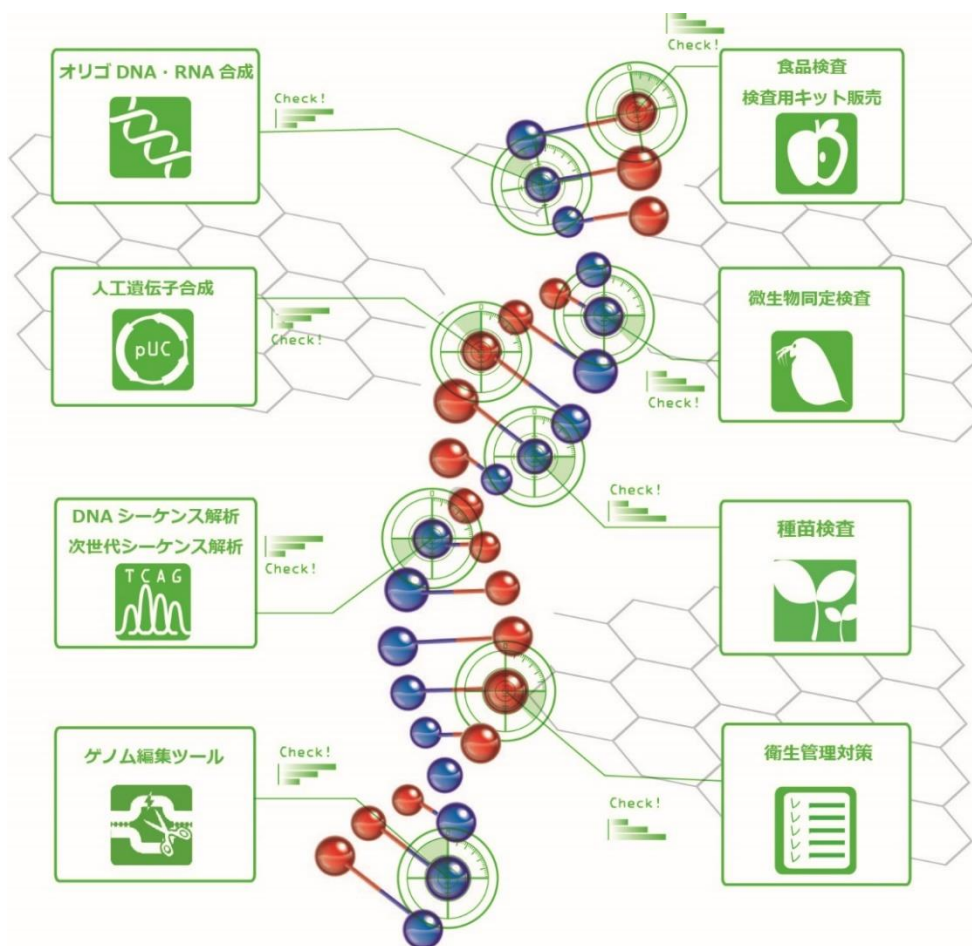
オリゴ DNA・RNA 合成

Check!

Check!

食品検査
検査用キット販売

人工遺伝子合成

pUC

Check!

微生物同定検査

Check!

DNA シーケンス解析
次世代シーケンス解析

TCAG

Check!

Check!

種苗検査

ゲノム編集ツール

Check!

衛生管理対策

Check!